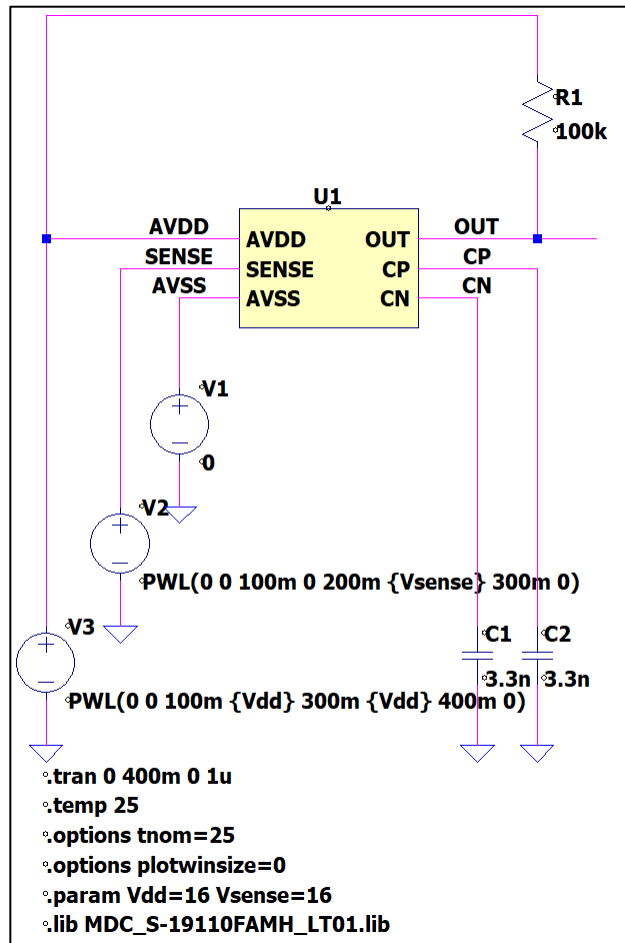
R1
100k
U1
AVDD
SENSE
AVSS
AVDD
SENSE
AVSS
OUT
CP
CN
OUT
CP
CN
V1
0
V2
PWL(0 0 100m 0 200m {Vsense} 300m 0)
V3
C1
3.3n
C2
3.3n
PWL(0 0 100m {Vdd} 300m {Vdd} 400m 0)
.tran 0 400m 0 1u
.temp 25
.options tnom=25
.options plotwinsize=0
.param Vdd=16 Vsense=16
.lib MDC_S-19110FAMH_LT01.lib